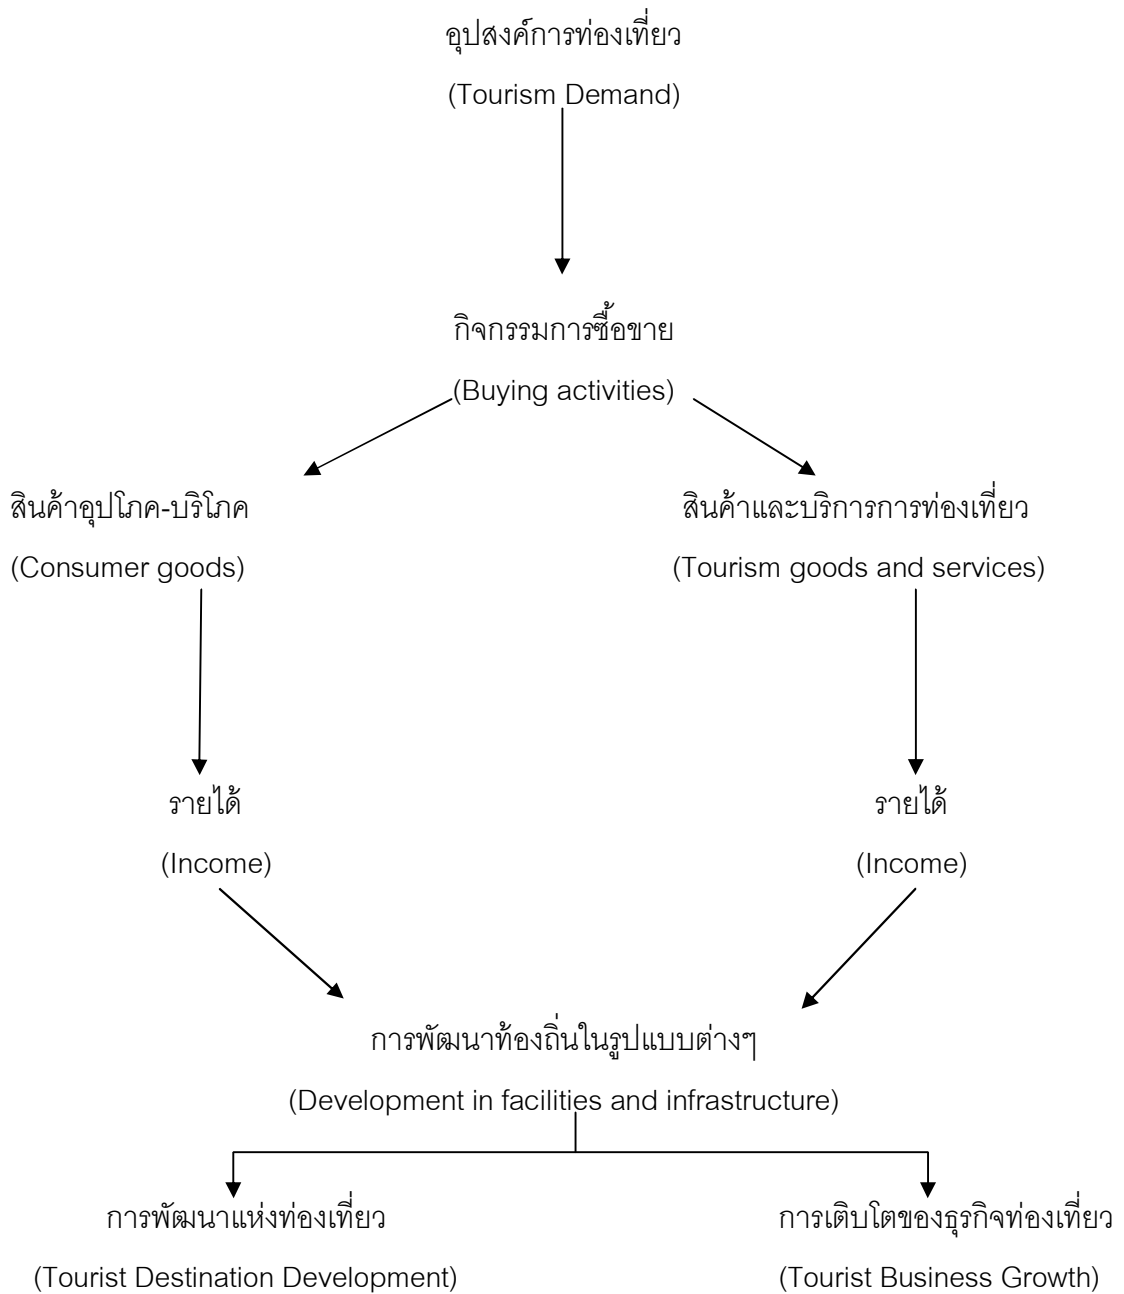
อุปสงค์การท่องเที่ยว

(Tourism Demand)

กิจกรรมการซื้อขาย

(Buying activities)

สินค้าอุปโภค-บริโภค

(Consumer goods)

สินค้าและบริการการท่องเที่ยว

(Tourism goods and services)

รายได้

(Income)

รายได้

(Income)

การพัฒนาท้องถิ่นในรูปแบบต่างๆ

(Development in facilities and infrastructure)

การพัฒนาแห่งท่องเที่ยว

(Tourist Destination Development)

การเติบโตของธุรกิจท่องเที่ยว

(Tourist Business Growth)